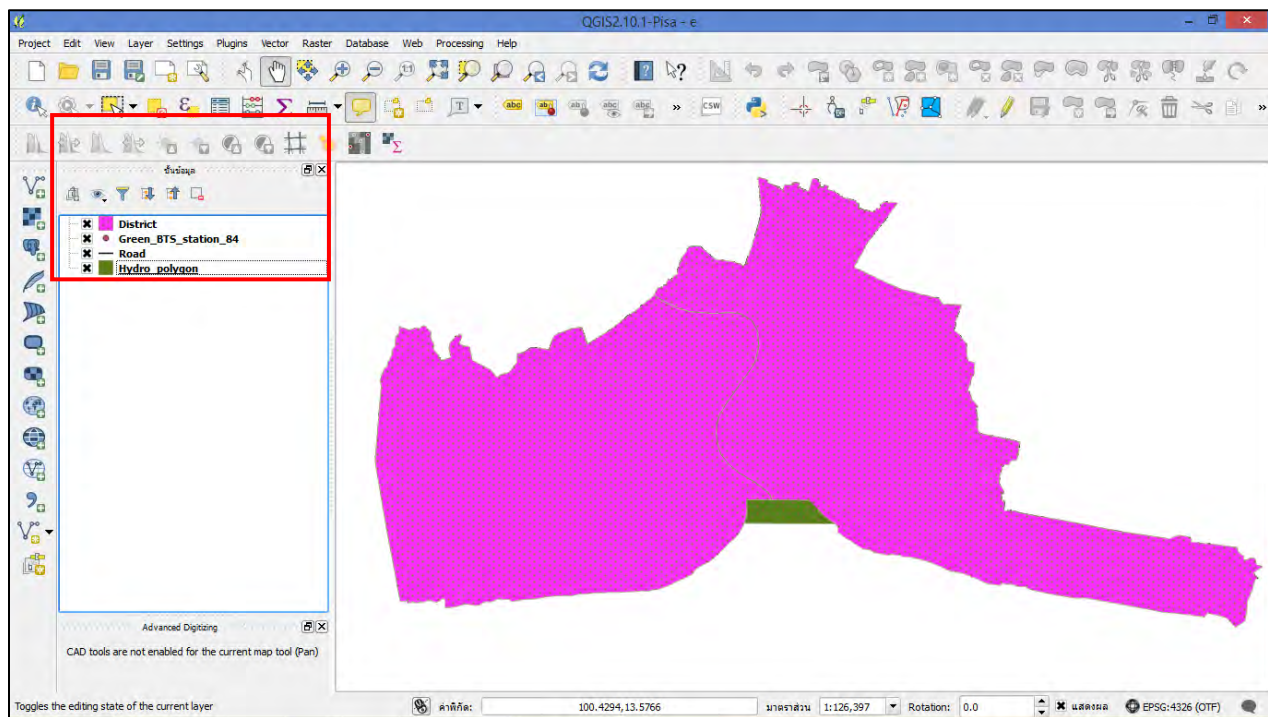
QGIS2.10.1-Pisa - e

Project Edit View Layer Settings Plugins Vector Raster Database Web Processing Help

ชั้นข้อมูล

District
Green_BTS_station_84
Road
Hydro_polygon

Advanced Digitizing

CAD tools are not enabled for the current map tool (Pan)

Toggles the editing state of the current layer

ค่าพิกัด: 100.4294,13.5766

มาตราส่วน 1:126,397

Rotation: 0.0

แสดงผล

EPSG:4326 (OTF)